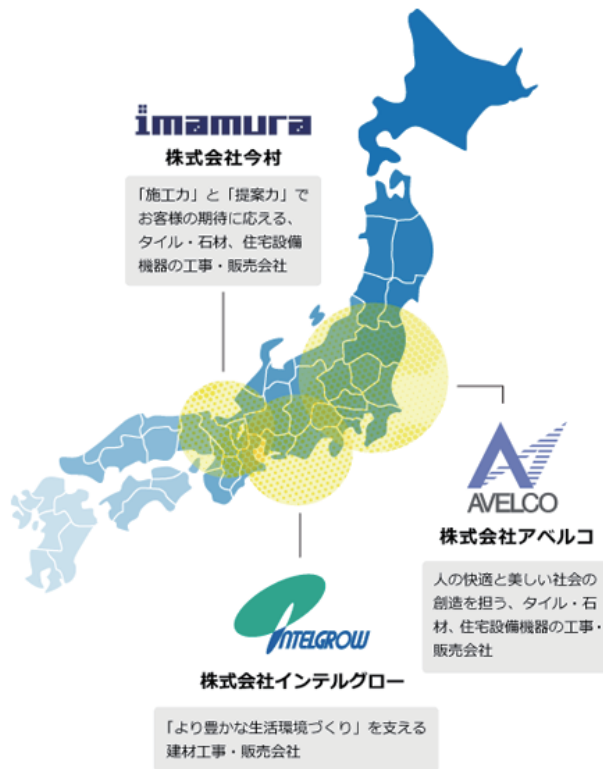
imamura
株式会社今村

「施工力」と「提案力」でお客様の期待に応える、タイル・石材、住宅設備機器の工事・販売会社

AVELCO
株式会社アベルコ

人の快適と美しい社会の創造を担う、タイル・石材、住宅設備機器の工事・販売会社

INTELGROW
株式会社インテルグロー

「より豊かな生活環境づくり」を支える建材工事・販売会社